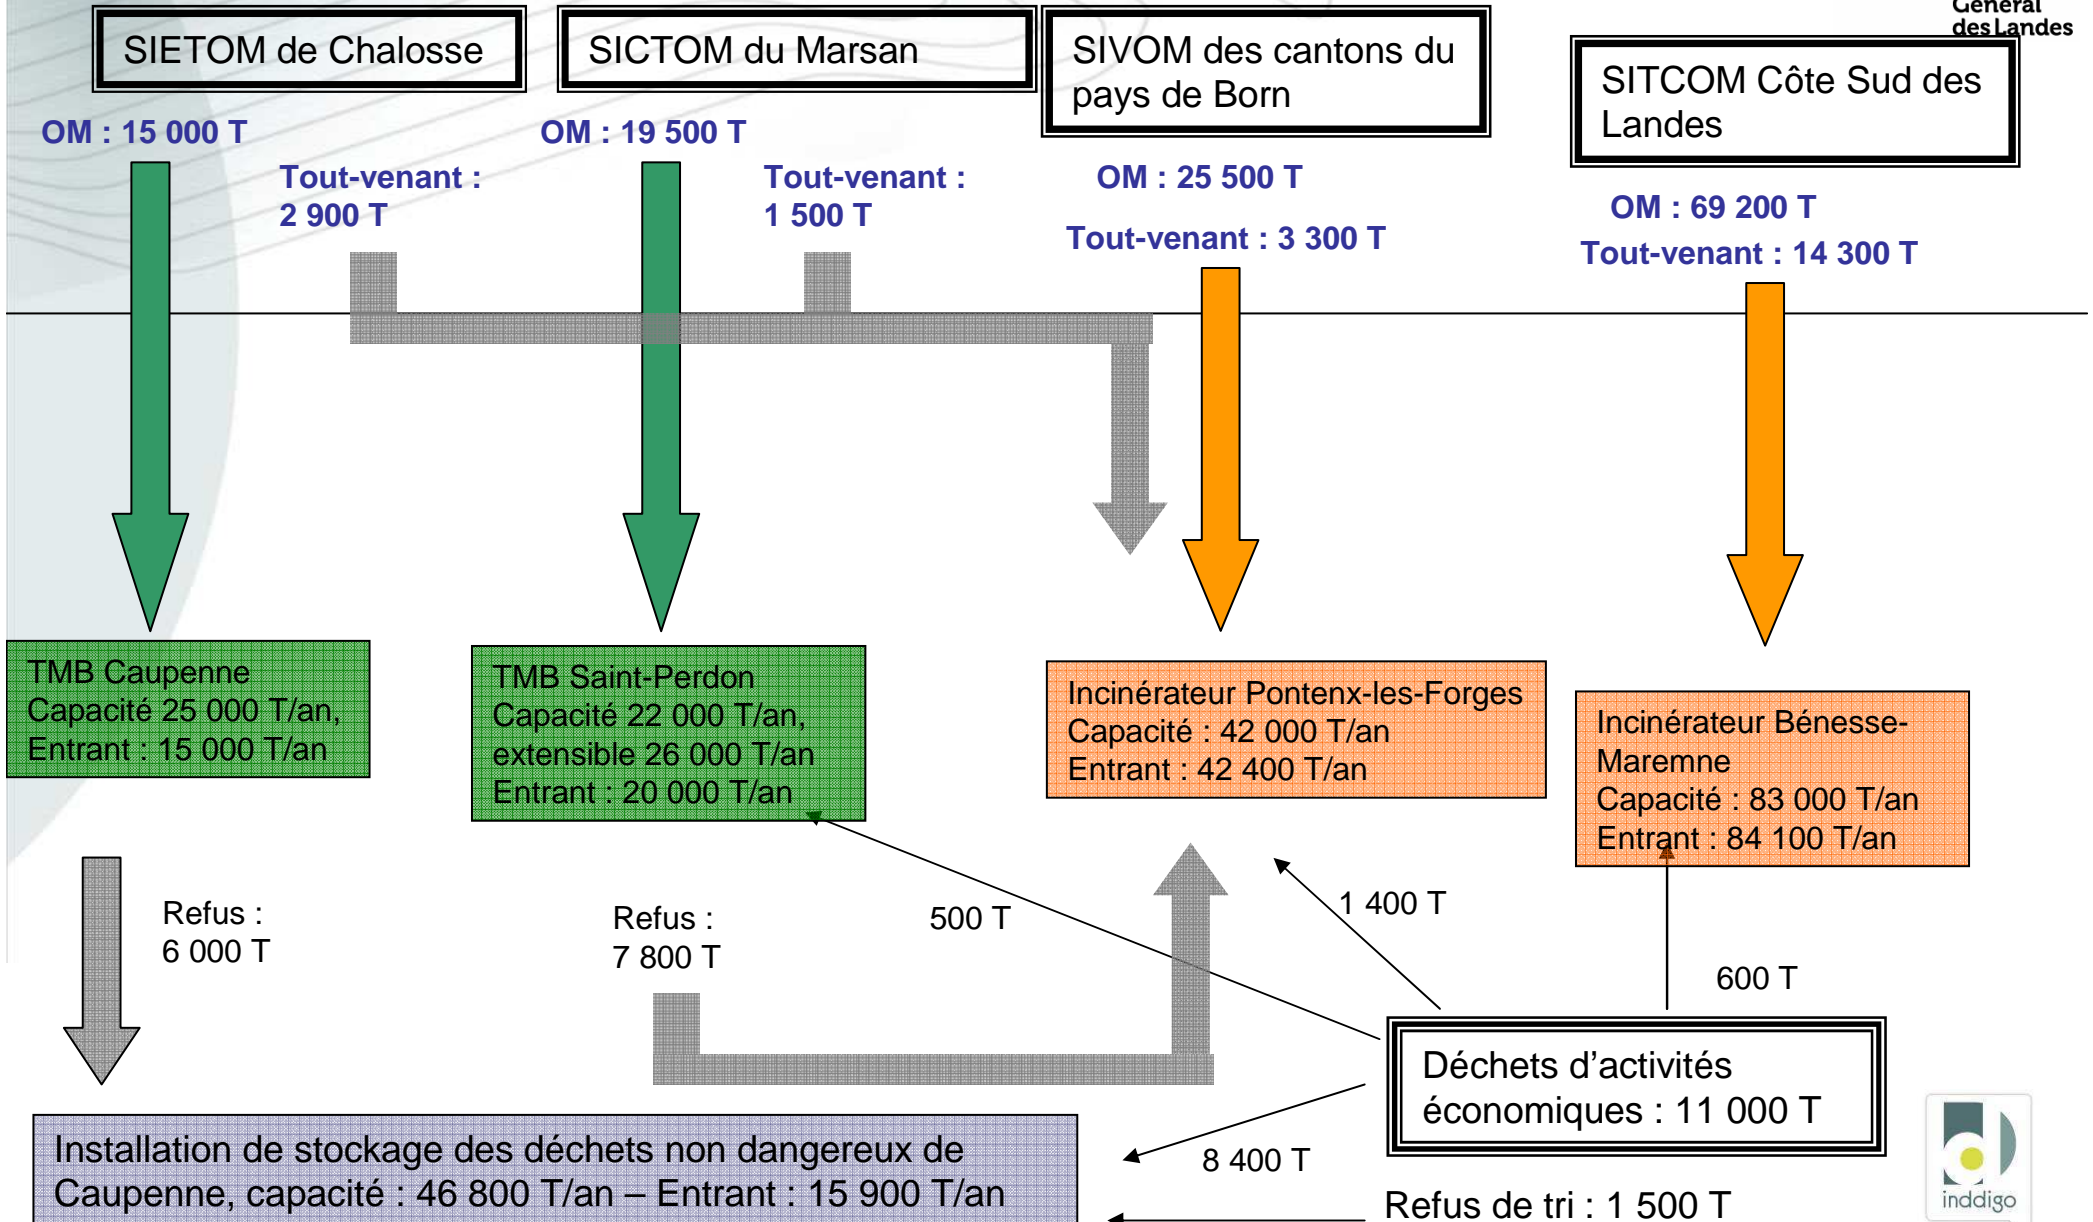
Général des Landes

SIETOM de Chalosse

SICTOM du Marsan

SIVOM des cantons du pays de Born

SITCOM Côte Sud des Landes

OM : 15 000 T

Tout-venant : 2 900 T

OM : 19 500 T

Tout-venant : 1 500 T

OM : 25 500 T

Tout-venant : 3 300 T

OM : 69 200 T

Tout-venant : 14 300 T

TMB Caupenne
Capacité 25 000 T/an,
Entrant : 15 000 T/an

TMB Saint-Perdon
Capacité 22 000 T/an,
extensible 26 000 T/an
Entrant : 20 000 T/an

Incinérateur Pontenx-les-Forges
Capacité : 42 000 T/an
Entrant : 42 400 T/an

Incinérateur Bénesse-Maremne
Capacité : 83 000 T/an
Entrant : 84 100 T/an

Refus : 6 000 T

Refus : 7 800 T

500 T

1 400 T

600 T

Déchets d'activités économiques : 11 000 T

8 400 T

Installation de stockage des déchets non dangereux de Caupenne, capacité : 46 800 T/an – Entrant : 15 900 T/an

Refus de tri : 1 500 T

inddigo